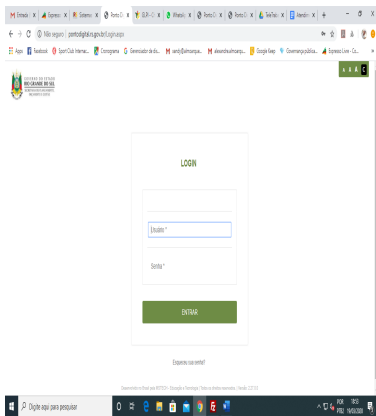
Entrada | Expresso | Sistema | Ponto | SEJR | WhatsApp | Ponto | Ponto | Tele Trab | Intervalo

Não seguro | pontodigital.rs.gov.br/Login.aspx

Apps | facebook | Sport Club Internac... | Cronograma | Gerenciador de diá... | sandy@almoarquiv... | alexandre@almoarqui... | Google Keep | Governança pública... | Expresso Livre - Co...

GOVERNO DO ESTADO
RIO GRANDE DO SUL
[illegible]

A A A C

LOGIN

Usuário *

Senha *

ENTRAR

Esqueceu sua senha?

Desenvolvido no Brasil pela PROCERGS - Tecnologia da Informação | Todos os direitos reservados | Versão: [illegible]

Digite aqui para pesquisar

POR PTB2 18:51 16/06/2020